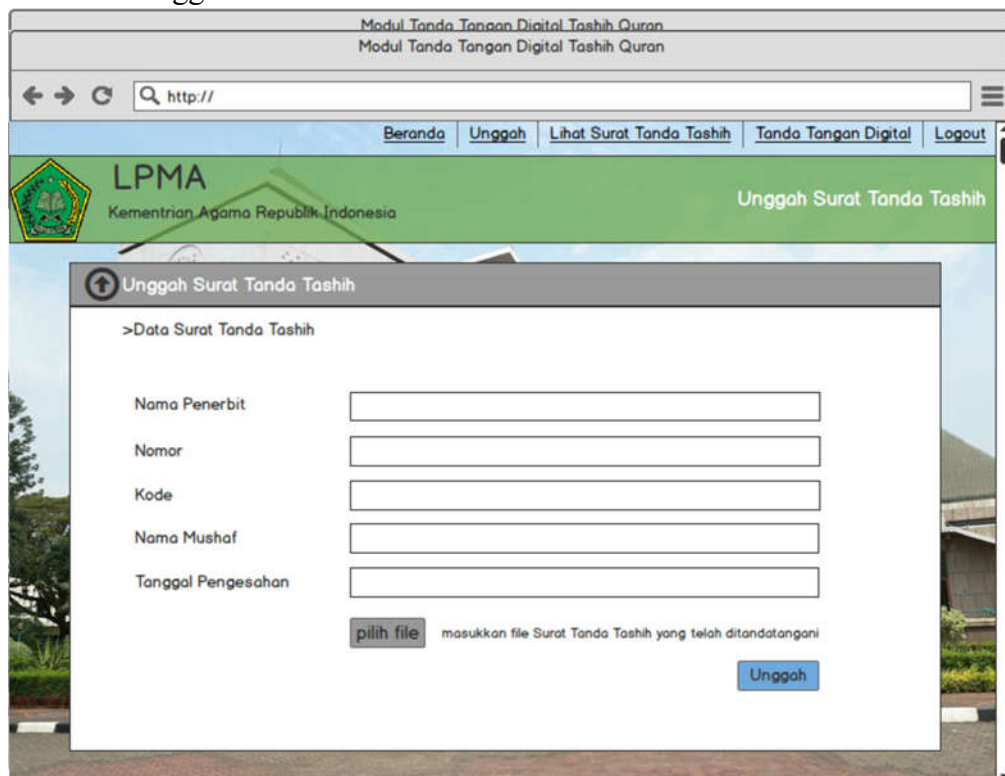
Modul Tanda Tangan Digital Tashih Quran

Modul Tanda Tangan Digital Tashih Quran

http://

Beranda | Unggah | Lihat Surat Tanda Tashih | Tanda Tangan Digital | Logout

LPMA

Kementrian Agama Republik Indonesia

Unggah Surat Tanda Tashih

Unggah Surat Tanda Tashih

>Data Surat Tanda Tashih

Nama Penerbit

Nomor

Kode

Nama Mushaf

Tanggal Pengesahan

pilih file

masukkan file Surat Tanda Tashih yang telah ditandatangani

Unggah